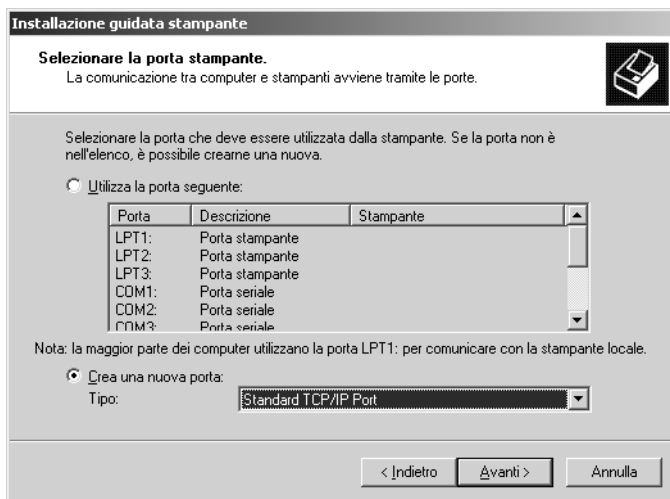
Installazione guidata stampante

Selezionare la porta stampante.
La comunicazione tra computer e stampanti avviene tramite le porte.

Selezionare la porta che deve essere utilizzata dalla stampante. Se la porta non è nell'elenco, è possibile crearne una nuova.

Utilizza la porta seguente:

| Porta | Descrizione | Stampante |
|---|---|---|
| LPT1: | Porta stampante | |
| LPT2: | Porta stampante | |
| LPT3: | Porta stampante | |
| COM1: | Porta seriale | |
| COM2: | Porta seriale | |
| COM3: | Porta seriale | |

Nota: la maggior parte dei computer utilizzano la porta LPT1: per comunicare con la stampante locale.

Crea una nuova porta:
Tipo: Standard TCP/IP Port

< Indietro Avanti > Annulla